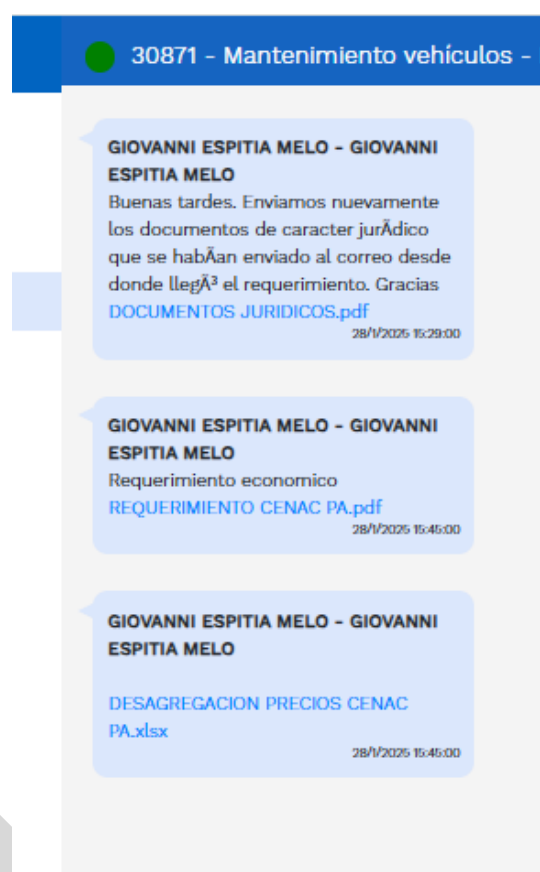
30871 - Mantenimiento vehículos -

GIOVANNI ESPITIA MELO - GIOVANNI ESPITIA MELO
Buenas tardes. Enviamos nuevamente los documentos de caracter jurÃdico que se habÃan enviado al correo desde donde llegÃ³ el requerimiento. Gracias
DOCUMENTOS JURIDICOS.pdf
28/1/2025 15:29:00

GIOVANNI ESPITIA MELO - GIOVANNI ESPITIA MELO
Requerimiento economico
REQUERIMIENTO CENAC PA.pdf
28/1/2025 15:45:00

GIOVANNI ESPITIA MELO - GIOVANNI ESPITIA MELO

DESAGREGACION PRECIOS CENAC PA.xlsx
28/1/2025 15:45:00